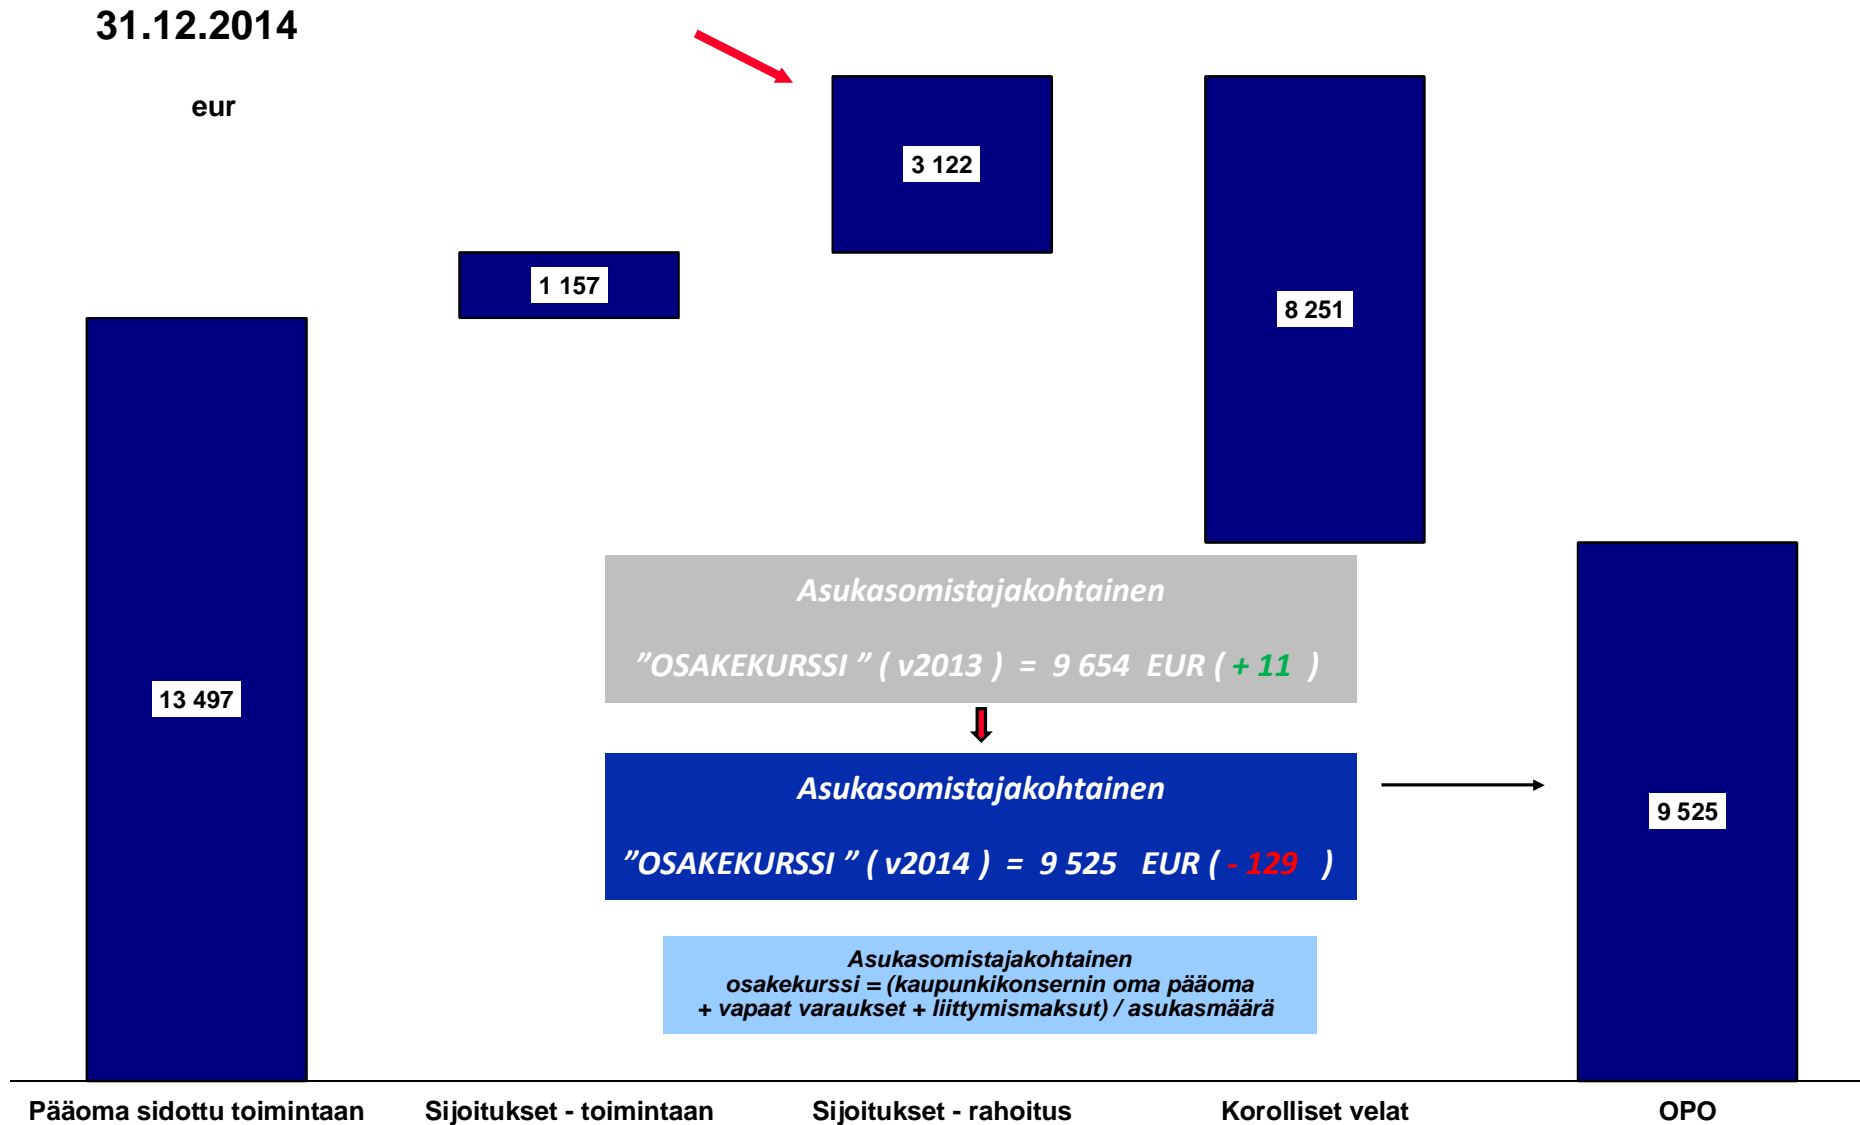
31.12.2014

eur

3 122

1 157

8 251

13 497

Asukasomistajakohtainen

”OSAKEKURSSI ” ( v2013 ) = 9 654 EUR ( + 11 )

Asukasomistajakohtainen

”OSAKEKURSSI ” ( v2014 ) = 9 525 EUR ( - 129 )

9 525

Asukasomistajakohtainen osakekurssi = (kaupunkikonsernin oma pääoma + vapaat varaukset + liittymismaksut) / asukasmäärä

Pääoma sidottu toimintaan

Sijoitukset - toimintaan

Sijoitukset - rahoitus

Korolliset velat

OPO